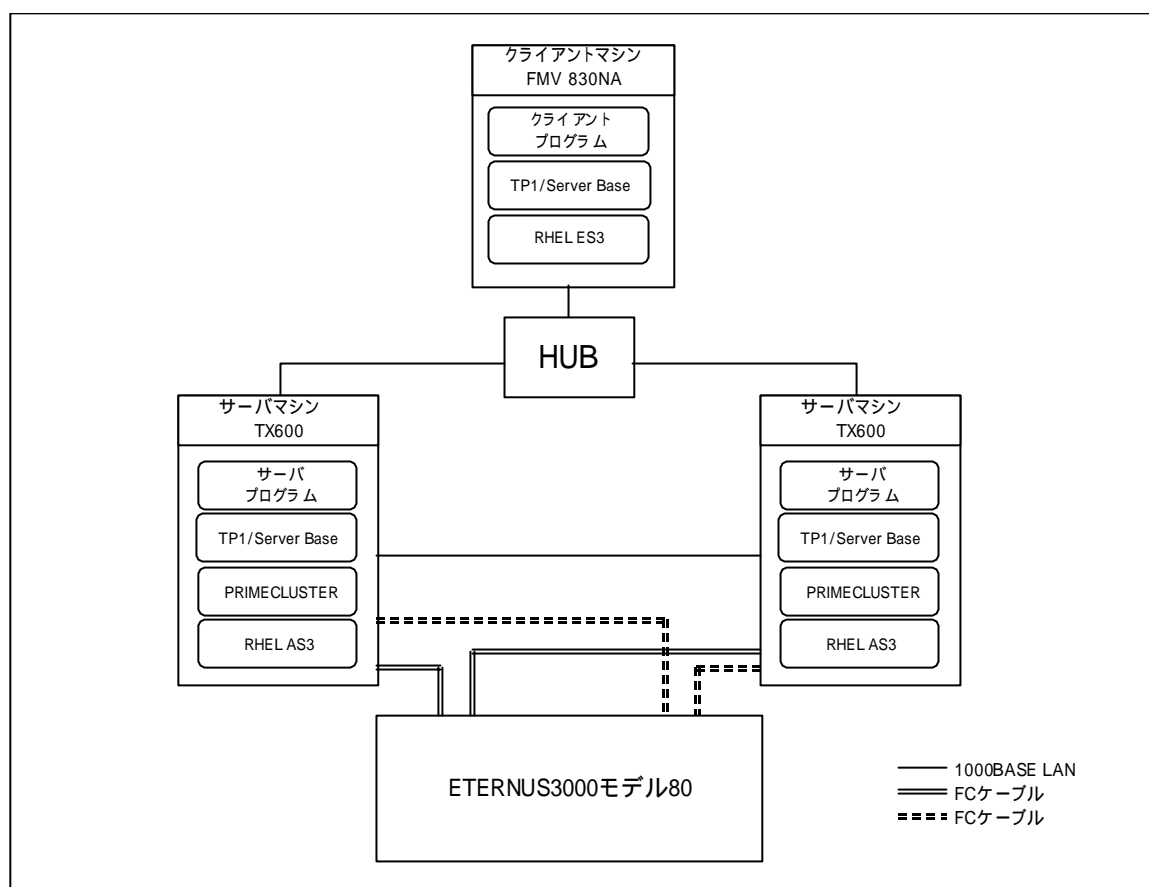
クライアントマシン
FMV 830NA

クライアント
プログラム

TP1/Server Base

RHEL ES3

HUB

サーバマシン
TX600

サーバ
プログラム

TP1/Server Base

PRIMECLUSTER

RHEL AS3

サーバマシン
TX600

サーバ
プログラム

TP1/Server Base

PRIMECLUSTER

RHEL AS3

ETERNUS3000モデル80

1000BASE LAN
FCケーブル
FCケーブル